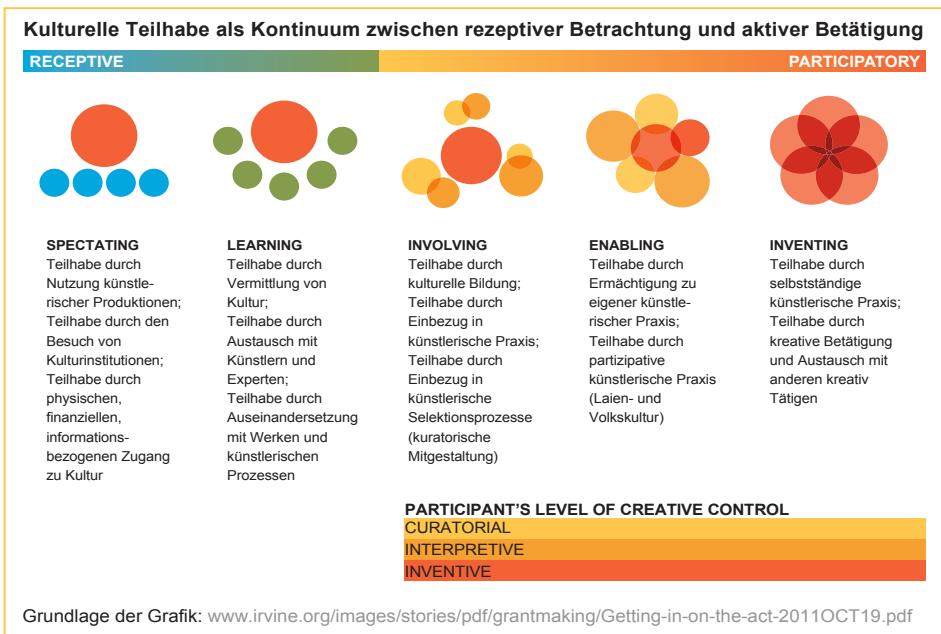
Kulturelle Teilhabe als Kontinuum zwischen rezeptiver Betrachtung und aktiver Betätigung

RECEPTIVE

PARTICIPATORY

SPECTATING
Teilhabe durch Nutzung künstlerischer Produktionen; Teilhabe durch den Besuch von Kulturinstitutionen; Teilhabe durch physischen, finanziellen, informationsbezogenen Zugang zu Kultur

LEARNING
Teilhabe durch Vermittlung von Kultur; Teilhabe durch Austausch mit Künstlern und Experten; Teilhabe durch Auseinandersetzung mit Werken und künstlerischen Prozessen

INVOLVING
Teilhabe durch kulturelle Bildung; Teilhabe durch Einbezug in künstlerische Praxis; Teilhabe durch Einbezug in künstlerische Selektionsprozesse (kuratorische Mitgestaltung)

ENABLING
Teilhabe durch Ermächtigung zu eigener künstlerischer Praxis; Teilhabe durch partizipative künstlerische Praxis (Laien- und Volkskultur)

INVENTING
Teilhabe durch selbstständige künstlerische Praxis; Teilhabe durch kreative Betätigung und Austausch mit anderen kreativ Tätigen

PARTICIPANT'S LEVEL OF CREATIVE CONTROL
CURATORIAL
INTERPRETIVE
INVENTIVE

Grundlage der Grafik: www.irvine.org/images/stories/pdf/grantmaking/Getting-in-on-the-act-2011OCT19.pdf